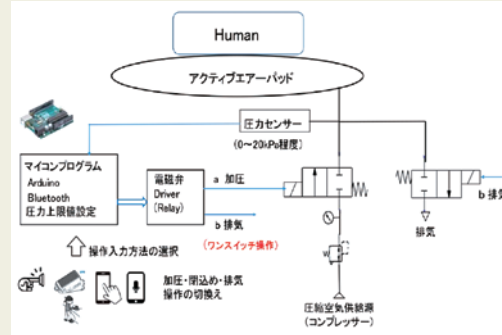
Human

アクティブエアーパッド

圧力センサー

(0~20kPa程度)

マイコンプログラム
Arduino
Bluetooth
圧力上限値設定

電磁弁
Driver
(Relay)

a 加圧

b 排気

(ワンスイッチ操作)

b 排

排気

操作入力方法の選択

加圧・閉込め・排気
操作の切換え

圧縮空気供給源
(コンプレッサー)